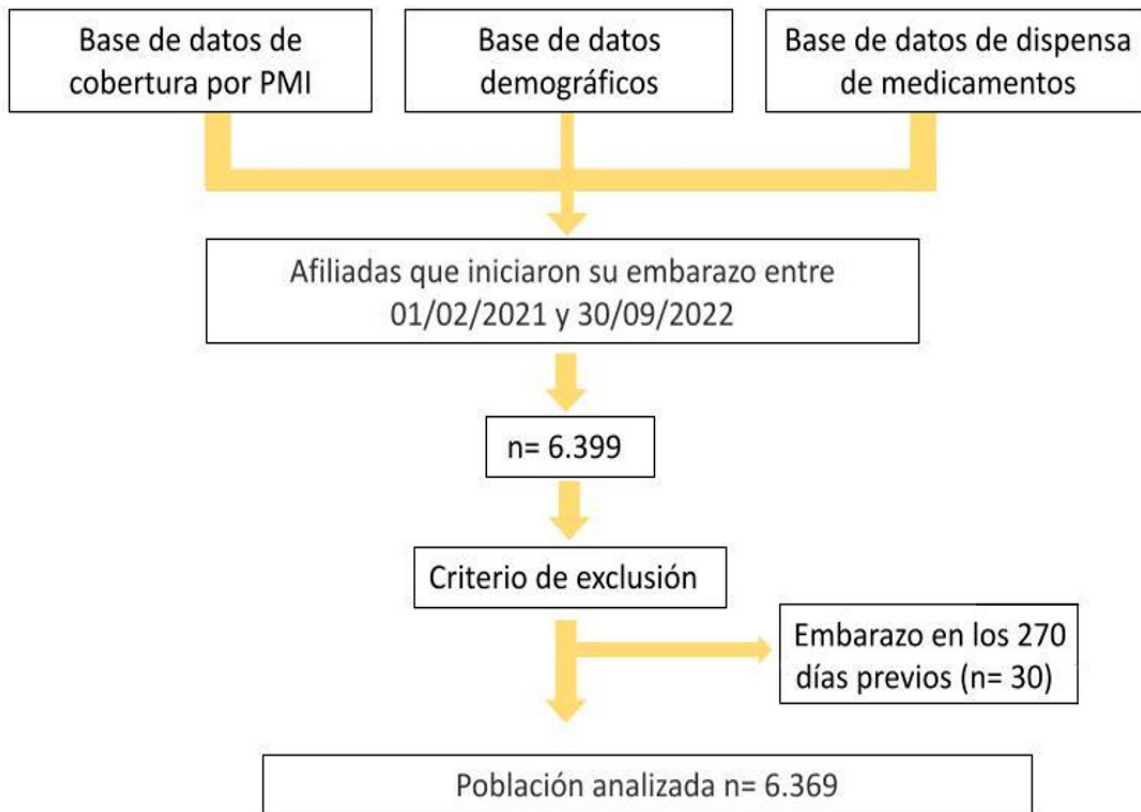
Base de datos de cobertura por PMI

Base de datos demográficos

Base de datos de dispensa de medicamentos

Afiliadas que iniciaron su embarazo entre 01/02/2021 y 30/09/2022

n= 6.399

Criterio de exclusión

Embarazo en los 270 días previos (n= 30)

Población analizada n= 6.369